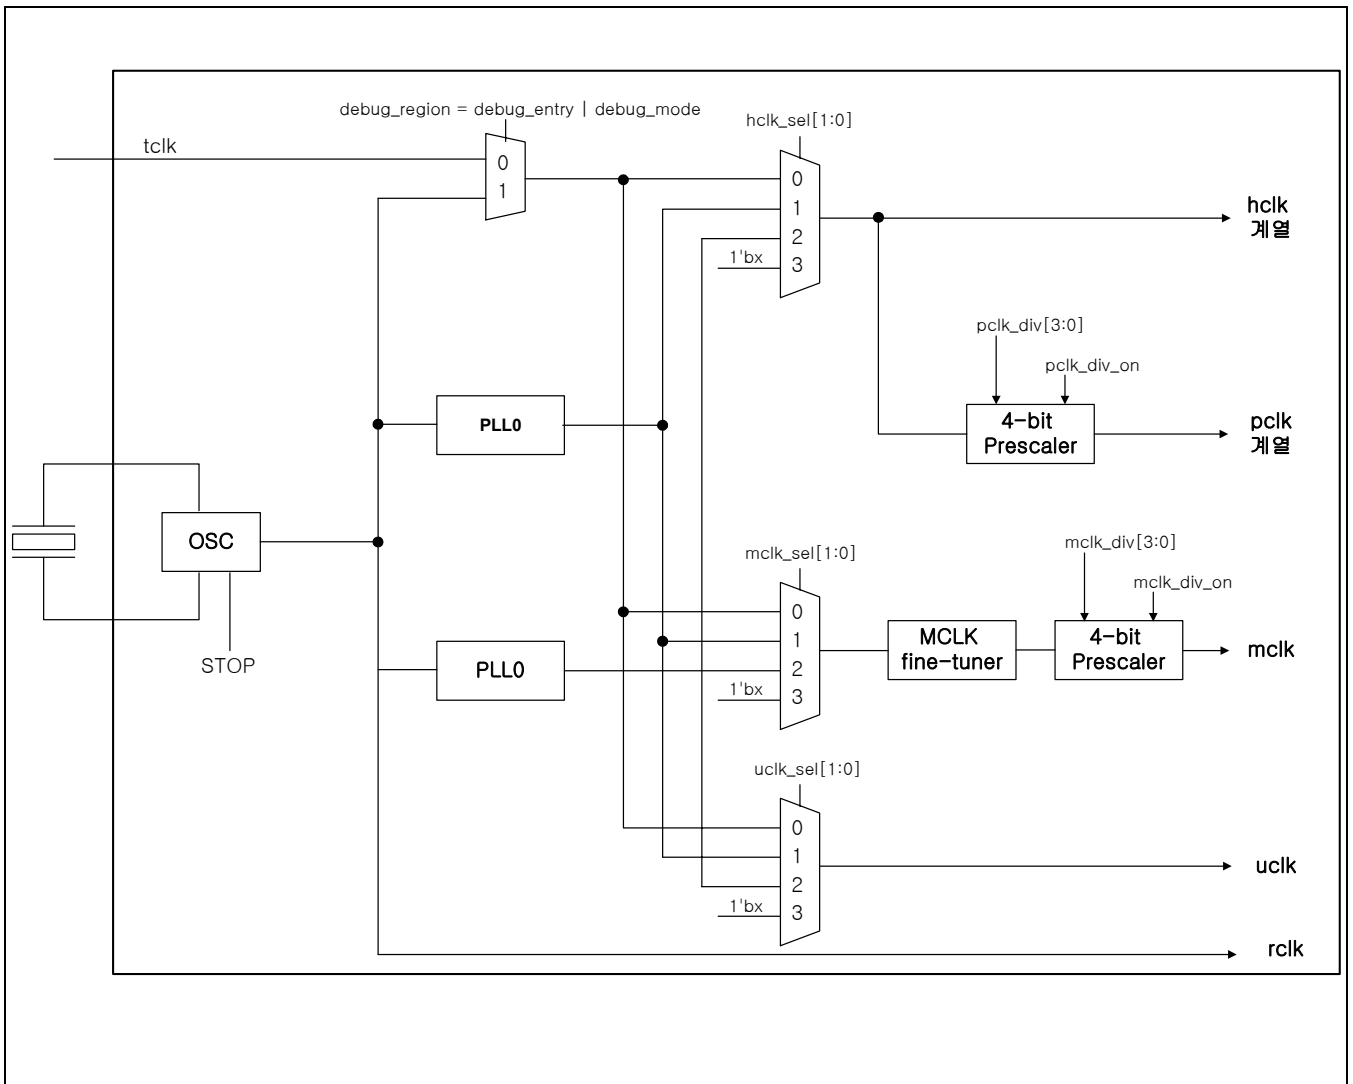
debug_region = debug_entry | debug_mode

tclk

0
1

hclk_sel[1:0]

0
1
2
1'bx 3

hclk
계열

pclk_div[3:0]

pclk_div_on

PLL0

4-bit
Prescaler

pclk
계열

OSC

STOP

mclk_sel[1:0]

mclk_div[3:0]

mclk_div_on

0
1
2
1'bx 3

MCLK
fine-tuner

4-bit
Prescaler

mclk

PLL0

uclk_sel[1:0]

0
1
2
1'bx 3

uclk

rclk